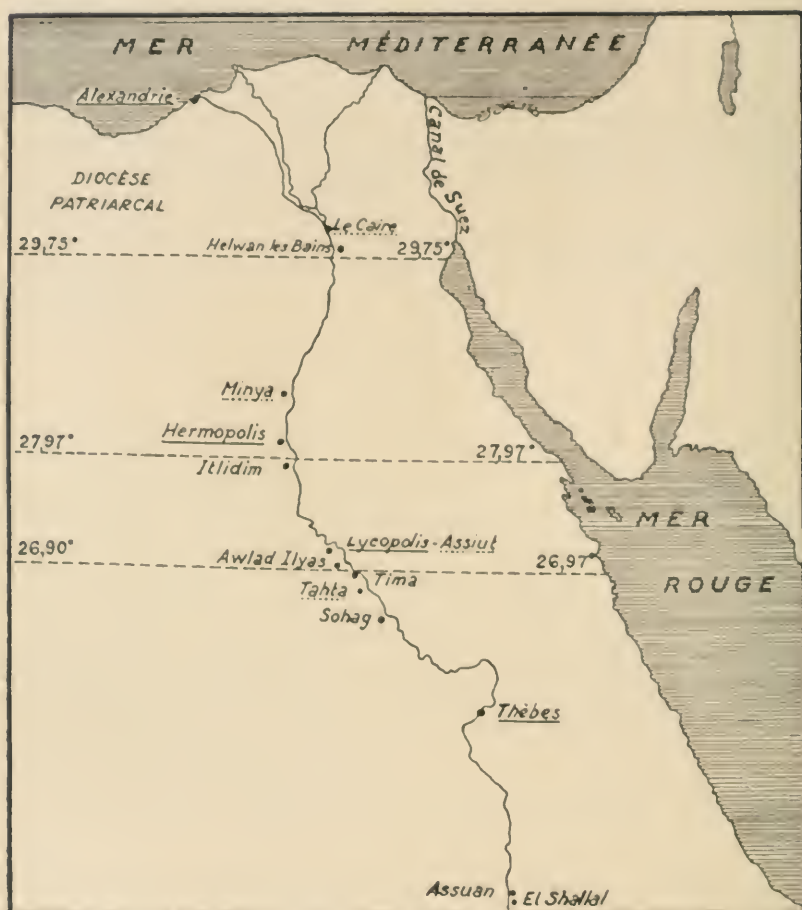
MER MÉDITERRANÉE

Alexandrie

DIOCÈSE PATRIARCAL

Canal de Suez

Le Caire

29,75°

Helwan les Bains

29,75°

Minya

Hermopolis

27,97°

27,97°

Itlidim

MER

ROUGE

Lycopolis-Assiut

26,90°

Awlad Ilyas

26,97°

Tima

Tahta

Sohag

Thèbes

Assuan

El Shallal